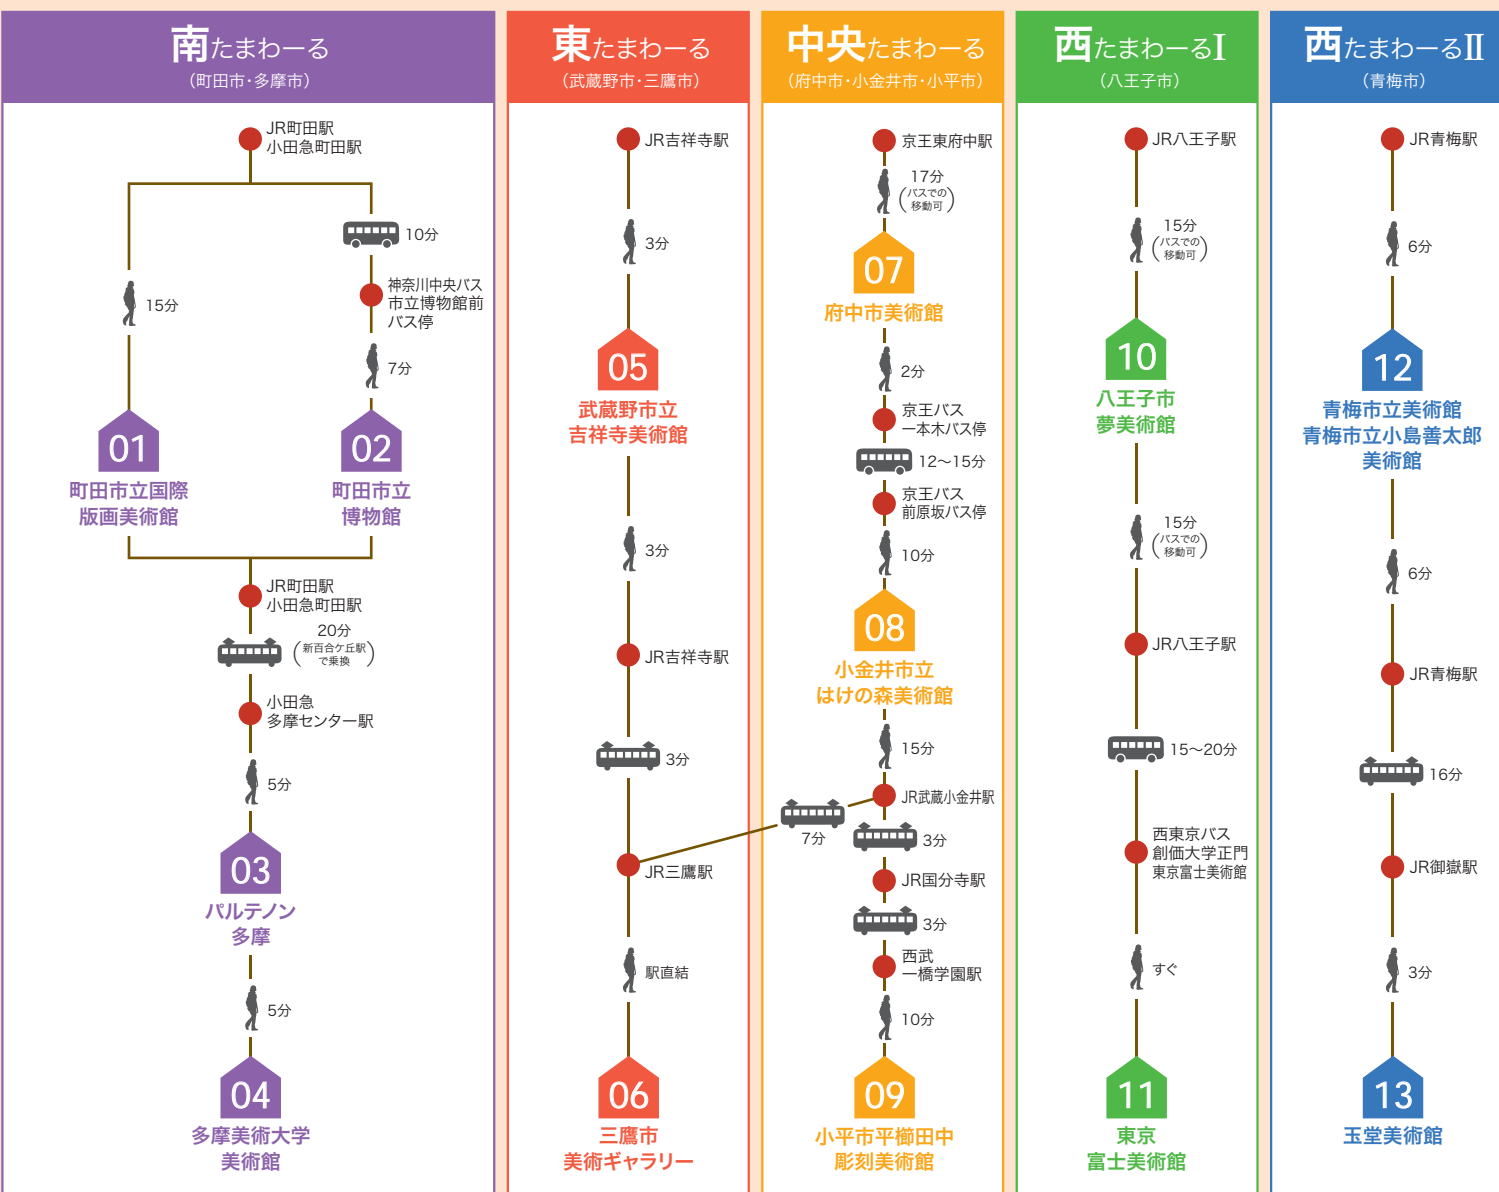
南たまわーる
（町田市・多摩市）

JR町田駅
小田急町田駅

10分

15分

神奈川中央バス
市立博物館前
バス停

7分

01
町田市立国際
版画美術館

02
町田市立
博物館

JR町田駅
小田急町田駅

20分
（新百合ケ丘駅で乗換）

小田急
多摩センター駅

5分

03
パルテノン
多摩

5分

04
多摩美術大学
美術館

東たまわーる
（武蔵野市・三鷹市）

JR吉祥寺駅

3分

05
武蔵野市立
吉祥寺美術館

3分

JR吉祥寺駅

3分

JR三鷹駅

駅直結

06
三鷹市
美術ギャラリー

中央たまわーる
（府中市・小金井市・小平市）

京王東府中駅

17分
（バスでの移動可）

07
府中市美術館

2分

京王バス
一本木バス停

12〜15分

京王バス
前原坂バス停

10分

08
小金井市立
はけの森美術館

15分

JR武蔵小金井駅

7分

3分

JR国分寺駅

3分

西武
一橋学園駅

10分

09
小平市平櫛田中
彫刻美術館

西たまわーるI
（八王子市）

JR八王子駅

15分
（バスでの移動可）

10
八王子市
夢美術館

15分
（バスでの移動可）

JR八王子駅

15〜20分

西東京バス
創価大学正門
東京富士美術館

すぐ

11
東京
富士美術館

西たまわーるII
（青梅市）

JR青梅駅

6分

12
青梅市立美術館
青梅市立小島善太郎
美術館

6分

JR青梅駅

16分

JR御嶽駅

3分

13
玉堂美術館